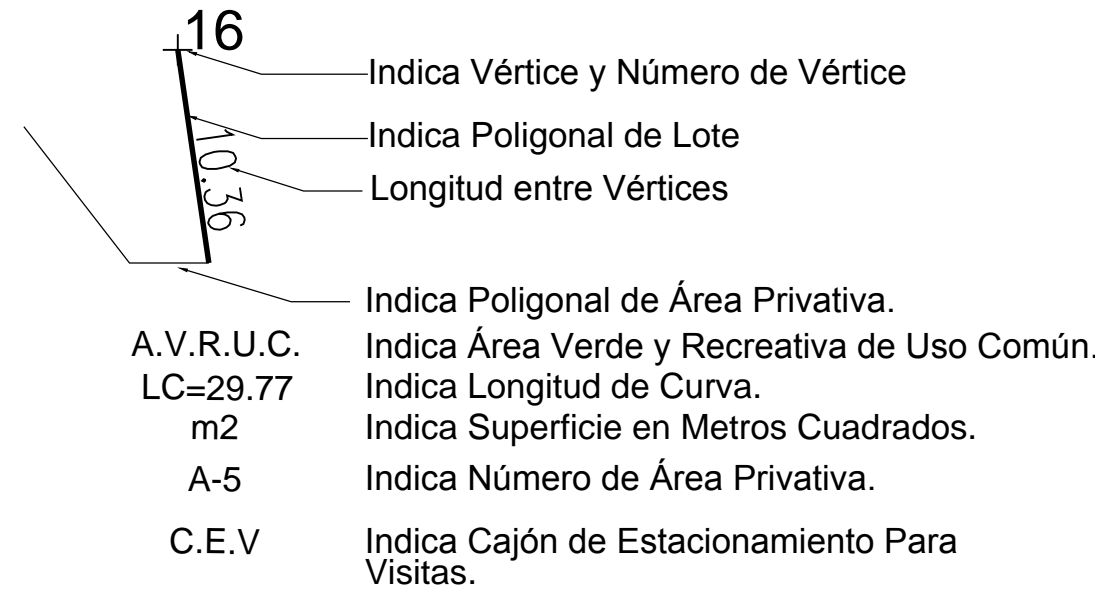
16

Indica Vértice y Número de Vértice

10.36

Indica Poligonal de Lote

Longitud entre Vértices

Indica Poligonal de Área Privativa.

A.V.R.U.C. Indica Área Verde y Recreativa de Uso Común.

LC=29.77 Indica Longitud de Curva.

m2 Indica Superficie en Metros Cuadrados.

A-5 Indica Número de Área Privativa.

C.E.V Indica Cajón de Estacionamiento Para Visitas.